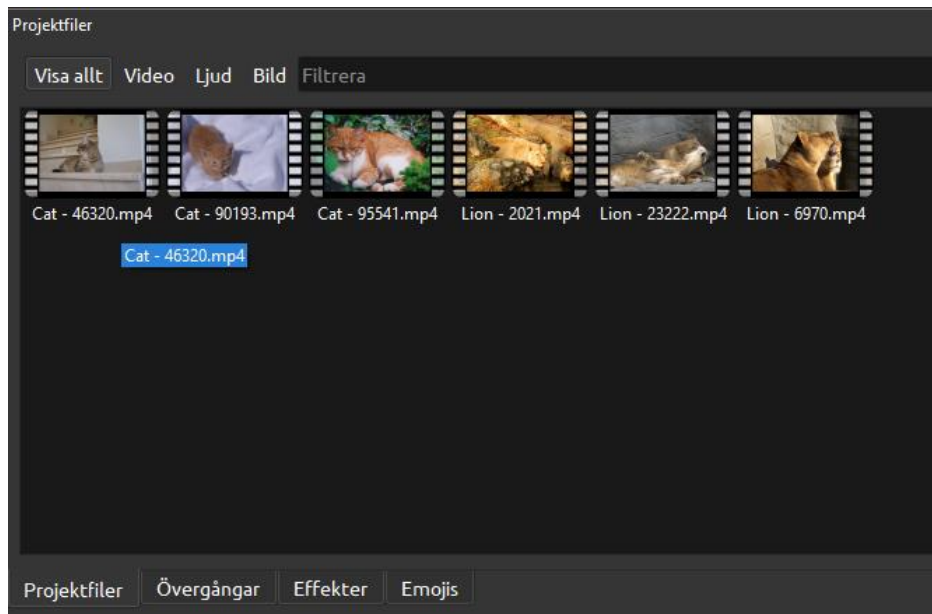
Projektfiler

Visa allt Video Ljud Bild Filtrera

Cat - 46320.mp4 Cat - 90193.mp4 Cat - 95541.mp4 Lion - 2021.mp4 Lion - 23222.mp4 Lion - 6970.mp4

Cat - 46320.mp4

Projektfiler Övergångar Effekter Emojis